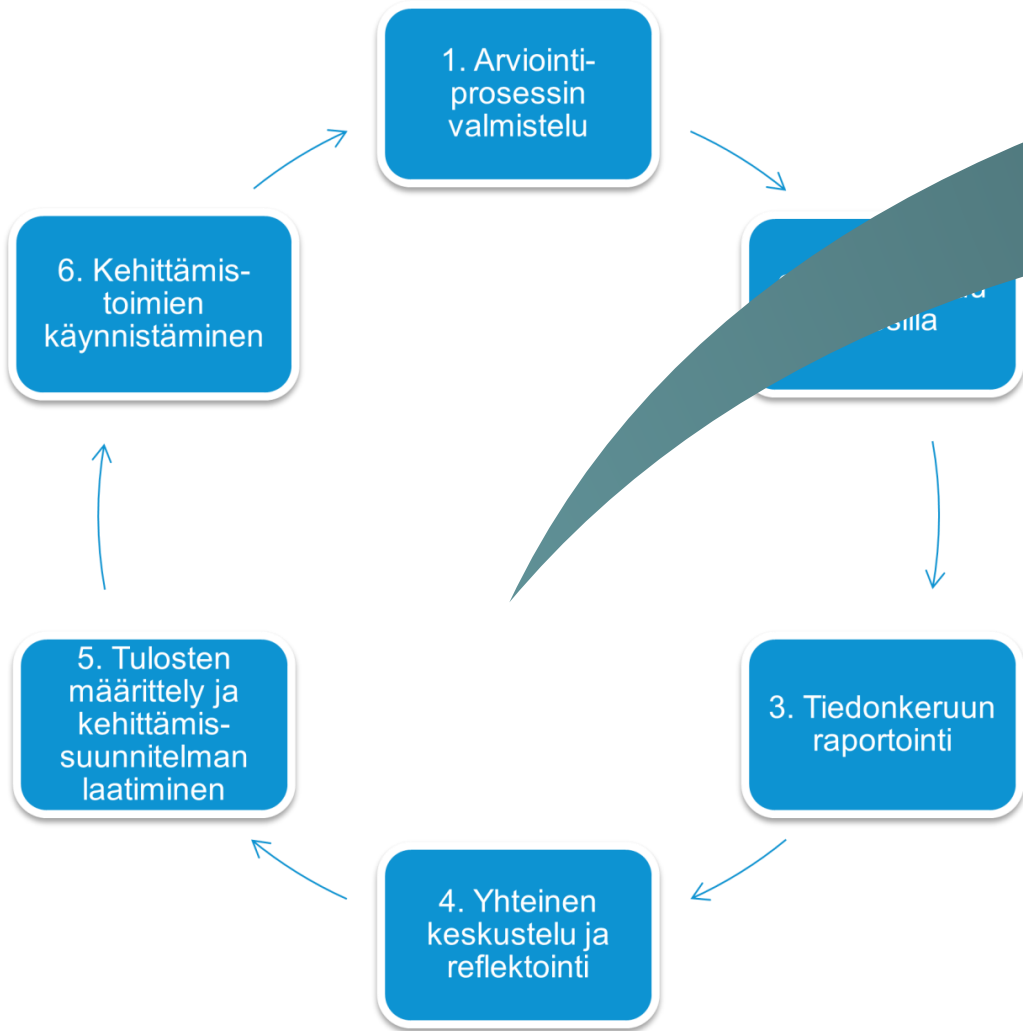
1. Arviointiprosessin valmistelu

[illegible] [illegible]u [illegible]silla

3. Tiedonkeruun raportointi

4. Yhteinen keskustelu ja reflektointi

5. Tulosten määrittely ja kehittämissuunnitelman laatiminen

6. Kehittämistoimien käynnistäminen